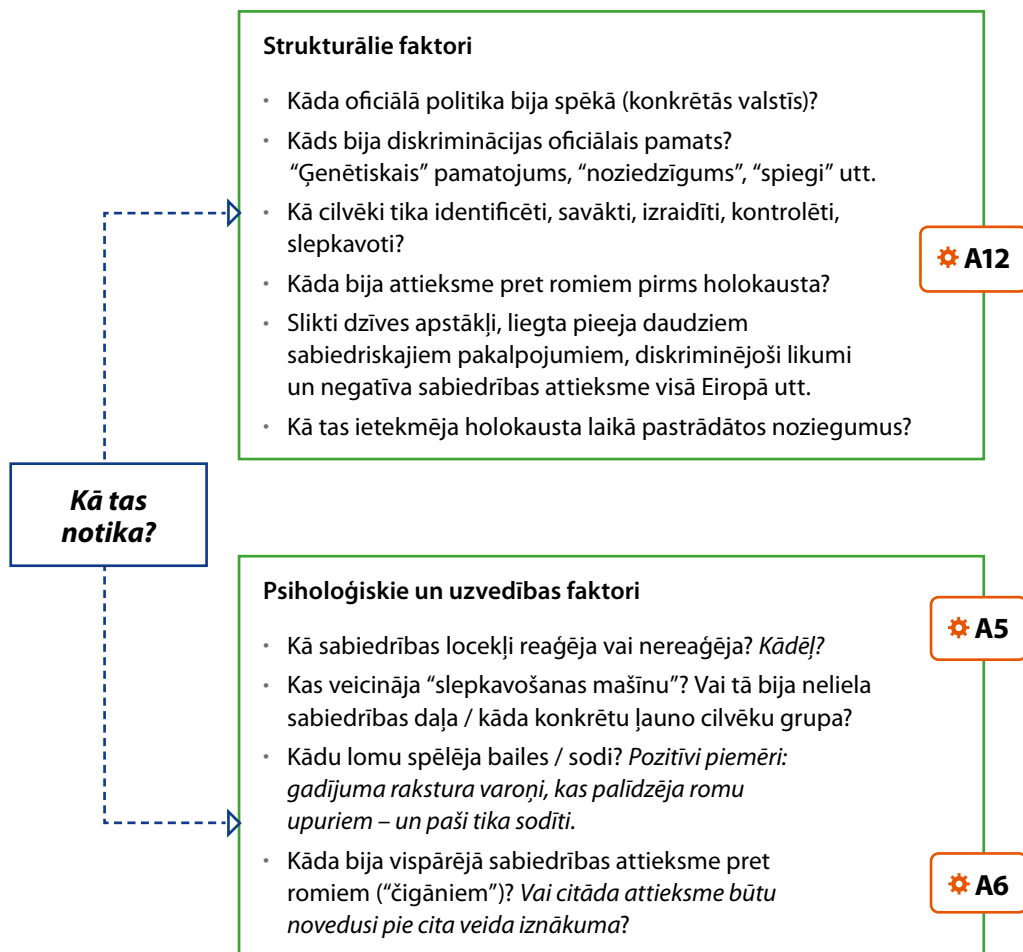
Kā tas notika?

Strukturālie faktori

- Kāda oficiālā politika bija spēkā (konkrētās valstīs)?
- Kāds bija diskriminācijas oficiālais pamats? "Ģenētiskais" pamatojums, "noziedzīgums", "spiegi" utt.
- Kā cilvēki tika identificēti, savākti, izraidīti, kontrolēti, slepkavoti?
- Kāda bija attieksme pret romiem pirms holokausta?
- Slikti dzīves apstākļi, liegta pieeja daudziem sabiedriskajiem pakalpojumiem, diskriminējoši likumi un negatīva sabiedrības attieksme visā Eiropā utt.
- Kā tas ietekmēja holokausta laikā pastrādātos noziegumus?

A12

Psiholoģiskie un uzvedības faktori

- Kā sabiedrības locekļi reaģēja vai nereaģēja? *Kādēļ?*
- Kas veicināja "slepkavošanas mašīnu"? Vai tā bija neliela sabiedrības daļa / kāda konkrētu ļauno cilvēku grupa?
- Kādu lomu spēlēja bailes / sodi? *Pozitīvi piemēri: gadījuma rakstura varoņi, kas palīdzēja romu upuriem – un paši tika sodīti.*
- Kāda bija vispārējā sabiedrības attieksme pret romiem ("čigāniem")? *Vai citāda attieksme būtu novedusi pie cita veida iznākuma*?

A5

A6